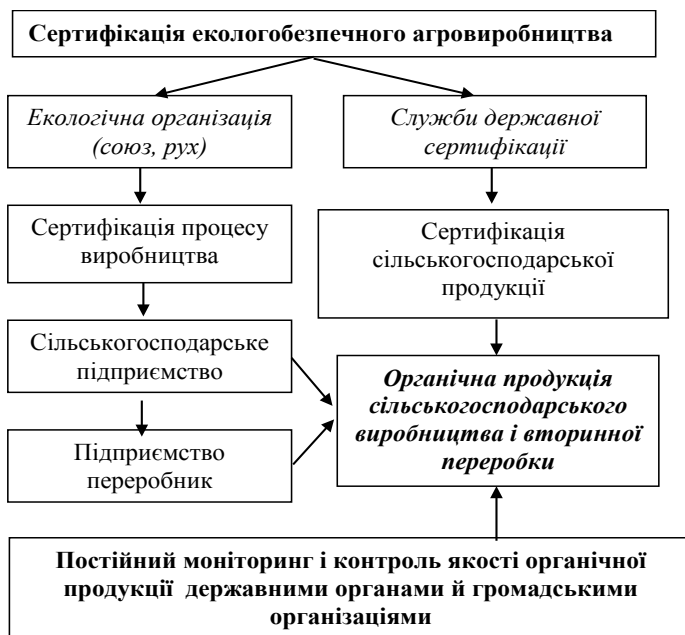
Сертифікація екологобезпечного агровиробництва

Екологічна організація (союз, рух)

Служби державної сертифікації

Сертифікація процесу виробництва

Сертифікація сільськогосподарської продукції

Сільськогосподарське підприємство

Підприємство переробник

Органічна продукція сільськогосподарського виробництва і вторинної переробки

Постійний моніторинг і контроль якості органічної продукції державними органами й громадськими організаціями